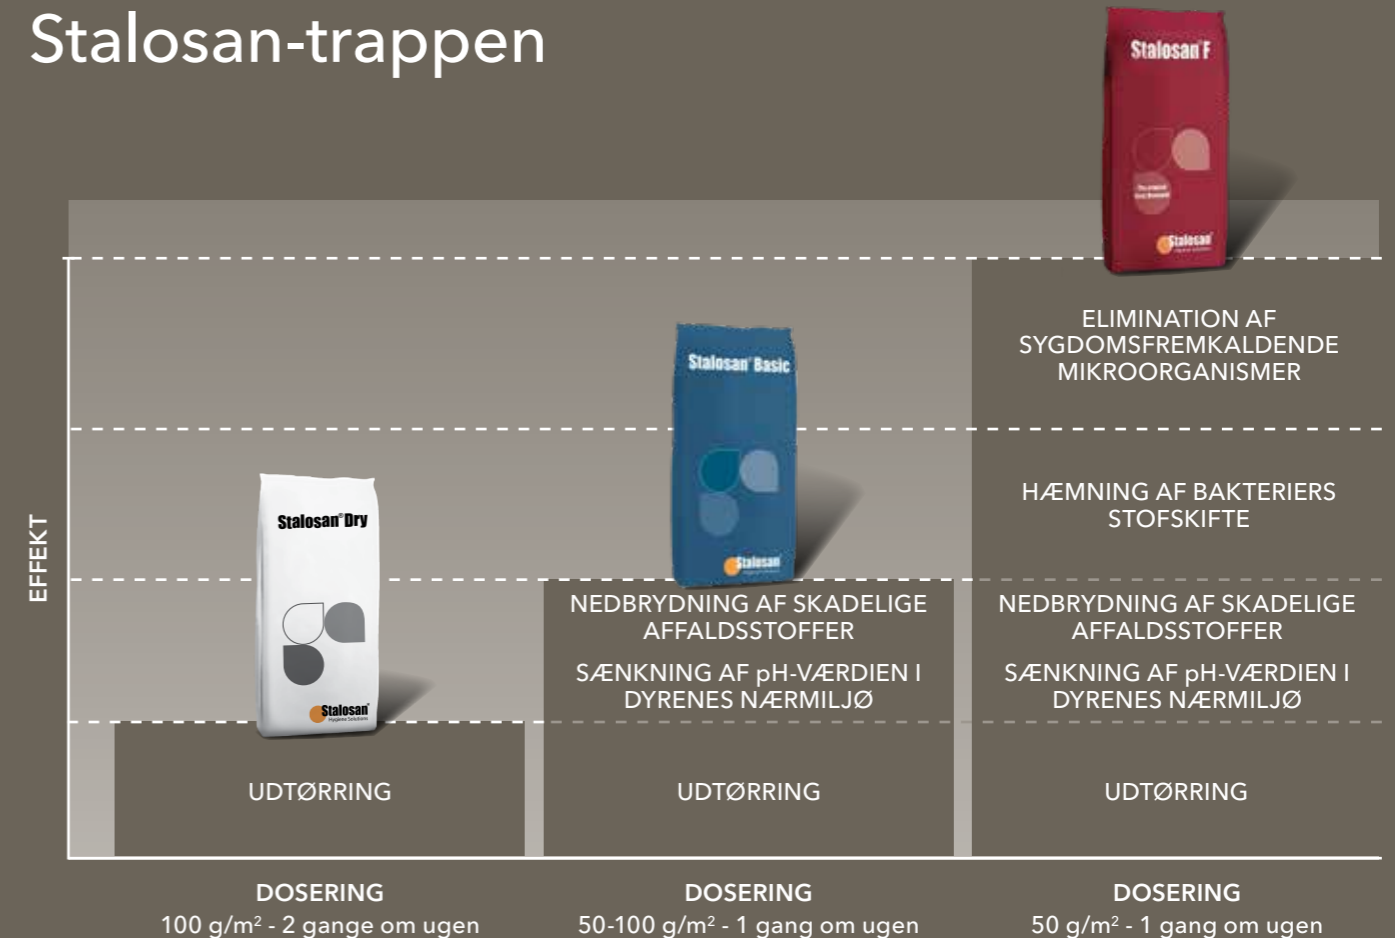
Stalosan-trappen

Stalosan® F

Stalosan

Stalosan® Basic

Stalosan

Stalosan® Dry

Stalosan

EFFEKT

ELIMINATION AF SYGDOMSFREMKALDENDE MIKROORGANISMER

HÆMNING AF BAKTERIERS STOFSKIFTE

NEDBRYDNING AF SKADELIGE AFFALDSSTOFFER

SÆNKNING AF pH-VÆRDIEN I DYRENES NÆRMILJØ

NEDBRYDNING AF SKADELIGE AFFALDSSTOFFER

SÆNKNING AF pH-VÆRDIEN I DYRENES NÆRMILJØ

UDTØRRING

UDTØRRING

UDTØRRING

DOSERING
100 g/m$^2$ - 2 gange om ugen

DOSERING
50-100 g/m$^2$ - 1 gang om ugen

DOSERING
50 g/m$^2$ - 1 gang om ugen